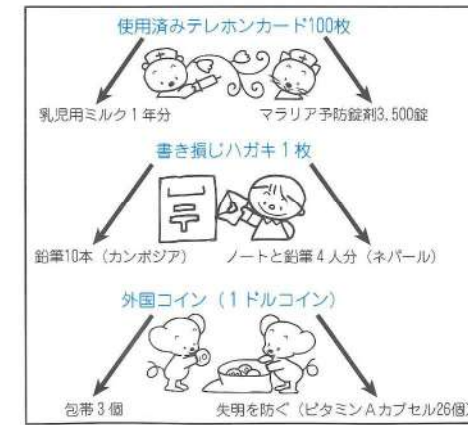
使用済みテレホンカード100枚

乳児用ミルク１年分

マラリア予防錠剤3,500錠

書き損じハガキ１枚

〒

鉛筆10本（カンボジア）

ノートと鉛筆４人分（ネパール）

外国コイン（１ドルコイン）

包帯３個

失明を防ぐ（ビタミンＡカプセル26個）